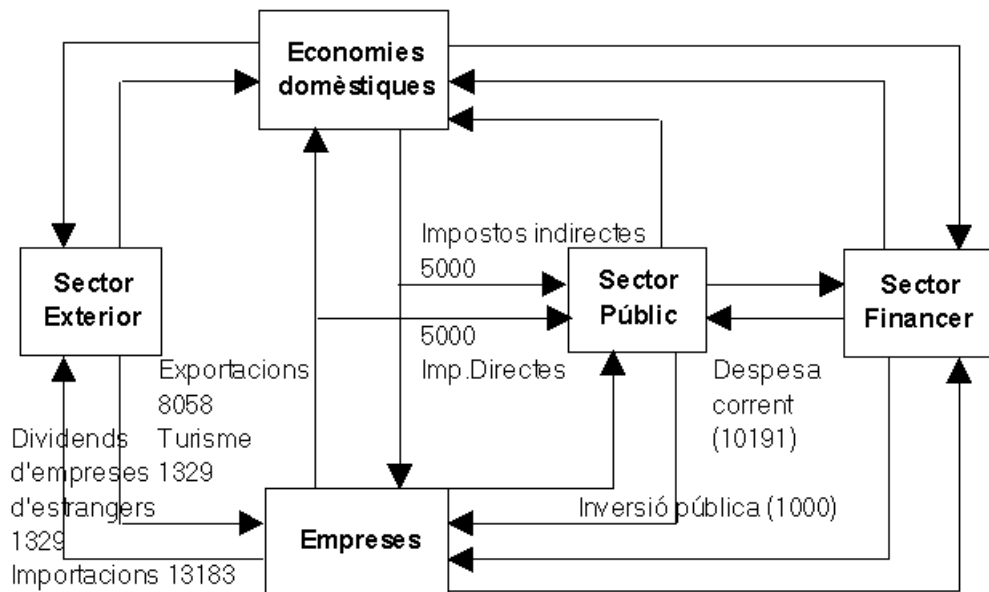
Economies domèstiques

Impostos indirectes
5000

Sector Exterior

Sector Públic

Sector Financer

5000
Imp.Directes

Exportacions
8058
Turisme
1329

Dividends
d'empreses
d'estrangers
1329

Despesa
corrent
(10191)

Inversió pública (1000)

Empreses

Importacions 13183